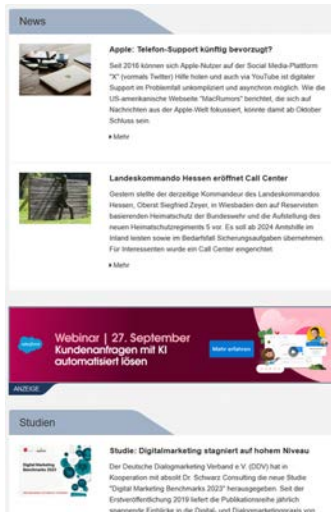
News

Apple: Telefon-Support künftig bevorzugt?

Seit 2016 können sich Apple-Nutzer auf der Social Media-Plattform "X" (vormals Twitter) Hilfe holen und auch via YouTube ist digitaler Support im Problemfall unkompliziert und asynchron möglich. Wie die US-amerikanische Webseite "MacRumors" berichtet, die sich auf Nachrichten aus der Apple-Welt fokussiert, könnte damit ab Oktober Schluss sein.

▸Mehr

Landeskommando Hessen eröffnet Call Center

Gestern stellte der derzeitige Kommandeur des Landeskommandos Hessen, Oberst Siegfried Zeyer, in Wiesbaden den auf Reservisten basierenden Heimatschutz der Bundeswehr und die Aufstellung des neuen Heimatschutzregiments 5 vor. Es soll ab 2024 Amtshilfe im Inland leisten sowie im Bedarfsfall Sicherungsaufgaben übernehmen. Für Interessenten wurde ein Call Center eingerichtet.

▸Mehr

salesforce

Webinar | 27. September
Kundenanfragen mit KI automatisiert lösen

Mehr erfahren

ANZEIGE

Studien

Digital Marketing Benchmarks 2023

Studie: Digitalmarketing stagniert auf hohem Niveau

Der Deutsche Dialogmarketing Verband e.V. (DDV) hat in Kooperation mit absolit Dr. Schwarz Consulting die neue Studie "Digital Marketing Benchmarks 2023" herausgegeben. Seit der Erstveröffentlichung 2019 liefert die Publikationsreihe jährlich spannende Einblicke in die Digital- und Dialogmarketingpraxis von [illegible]